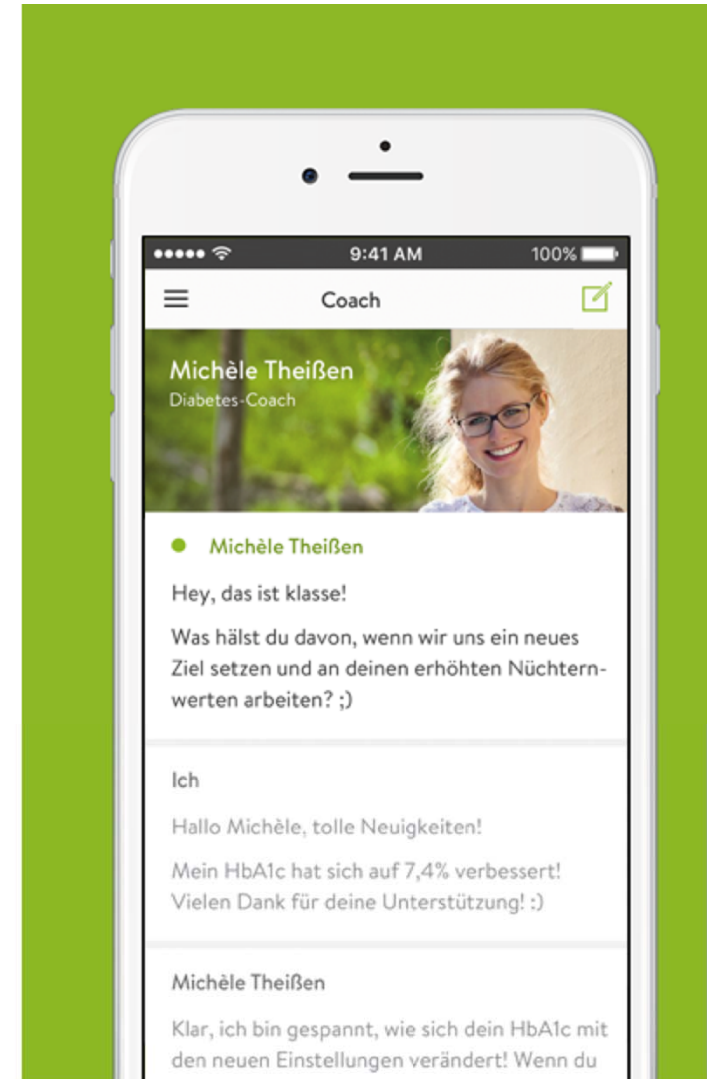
9:41 AM
100%
Coach
Michèle Theißen
Diabetes-Coach
Michèle Theißen
Hey, das ist klasse!
Was hälst du davon, wenn wir uns ein neues Ziel setzen und an deinen erhöhten Nüchternwerten arbeiten? ;)
Ich
Hallo Michèle, tolle Neuigkeiten!
Mein HbA1c hat sich auf 7,4% verbessert! Vielen Dank für deine Unterstützung! :)
Michèle Theißen
Klar, ich bin gespannt, wie sich dein HbA1c mit den neuen Einstellungen verändert! Wenn du